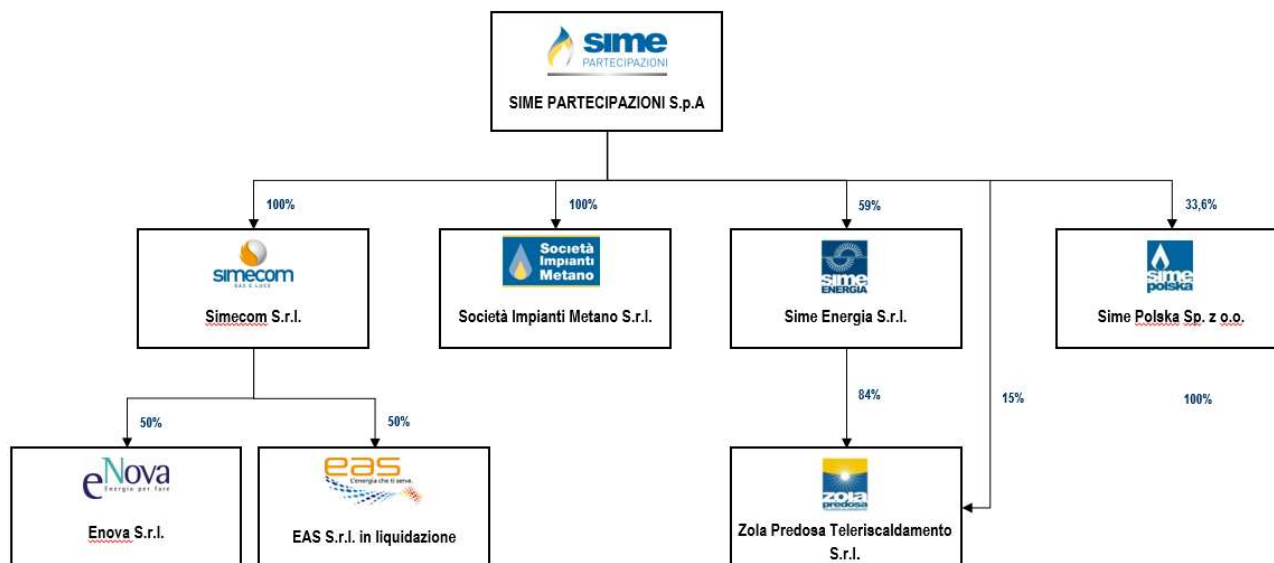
sime
PARTECIPAZIONI
SIME PARTECIPAZIONI S.p.A

100%
simecom
GAS E LUCE
Simecom S.r.l.

100%
Società Impianti Metano
Società Impianti Metano S.r.l.

59%
sime ENERGIA
Sime Energia S.r.l.

33,6%
sime polska
Sime Polska Sp. z o.o.

50%
eNova
Energia per fare
Enova S.r.l.

50%
eas
L'energia che ti serve.
EAS S.r.l. in liquidazione

84%

15%

100%

zola predosa
Zola Predosa Teleriscaldamento S.r.l.